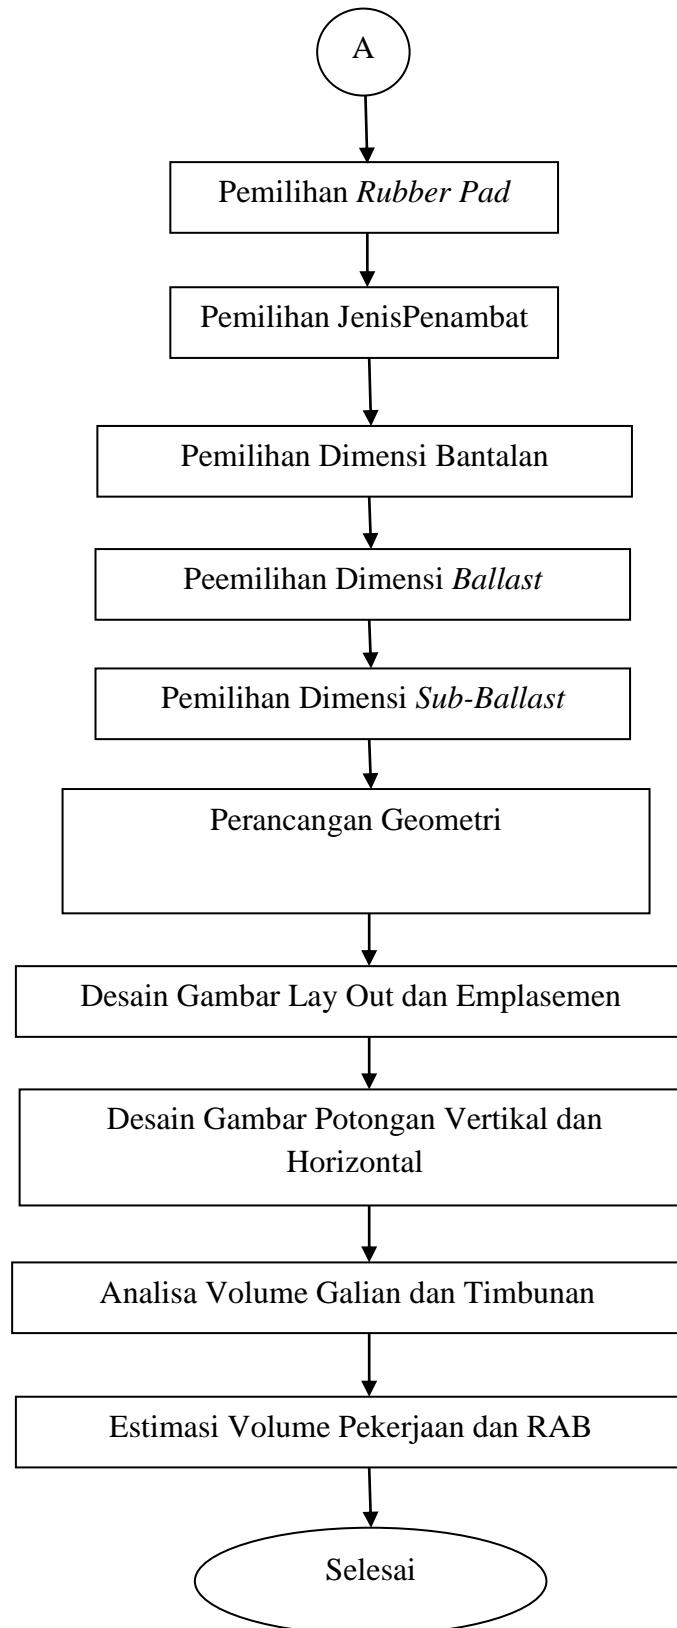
A

Pemilihan *Rubber Pad*

Pemilihan JenisPenambat

Pemilihan Dimensi Bantalan

Peemilihan Dimensi *Ballast*

Pemilihan Dimensi *Sub-Ballast*

Perancangan Geometri

Desain Gambar Lay Out dan Emplasemen

Desain Gambar Potongan Vertikal dan Horizontal

Analisa Volume Galian dan Timbunan

Estimasi Volume Pekerjaan dan RAB

Selesai